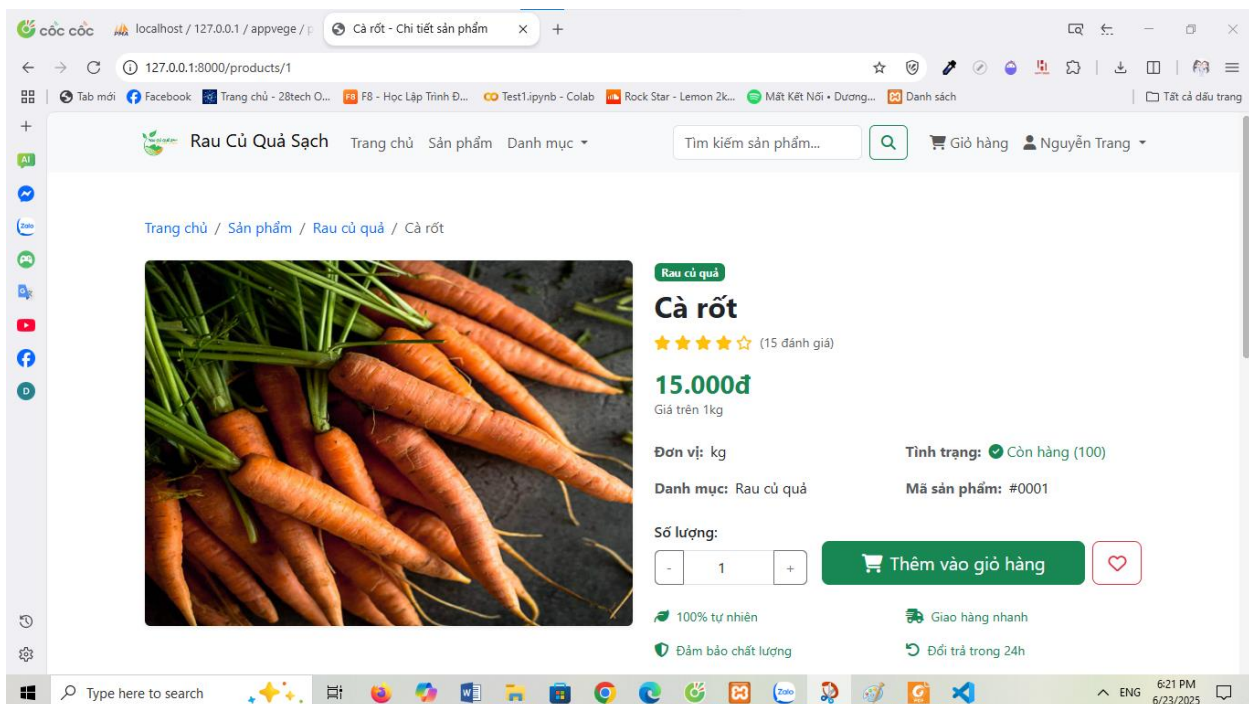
cốc cốc localhost / 127.0.0.1 / appvege / p Cà rốt - Chi tiết sản phẩm × +

127.0.0.1:8000/products/1

Tab mới Facebook Trang chủ - 28tech O... F8 - Học Lập Trình Đ... Test1.ipynb - Colab Rock Star - Lemon 2k... Mất Kết Nối • Dương... Danh sách Tất cả dấu trang

Rau Củ Quả Sạch Trang chủ Sản phẩm Danh mục Tìm kiếm sản phẩm... Giỏ hàng Nguyễn Trang

Trang chủ / Sản phẩm / Rau củ quả / Cà rốt

Rau củ quả

Cà rốt

(15 đánh giá)

15.000đ

Giá trên 1kg

Đơn vị: kg

Tình trạng: Còn hàng (100)

Danh mục: Rau củ quả

Mã sản phẩm: #0001

Số lượng:

- 1 +

Thêm vào giỏ hàng

100% tự nhiên

Giao hàng nhanh

Đảm bảo chất lượng

Đổi trả trong 24h

Type here to search

ENG 6:21 PM 6/23/2025